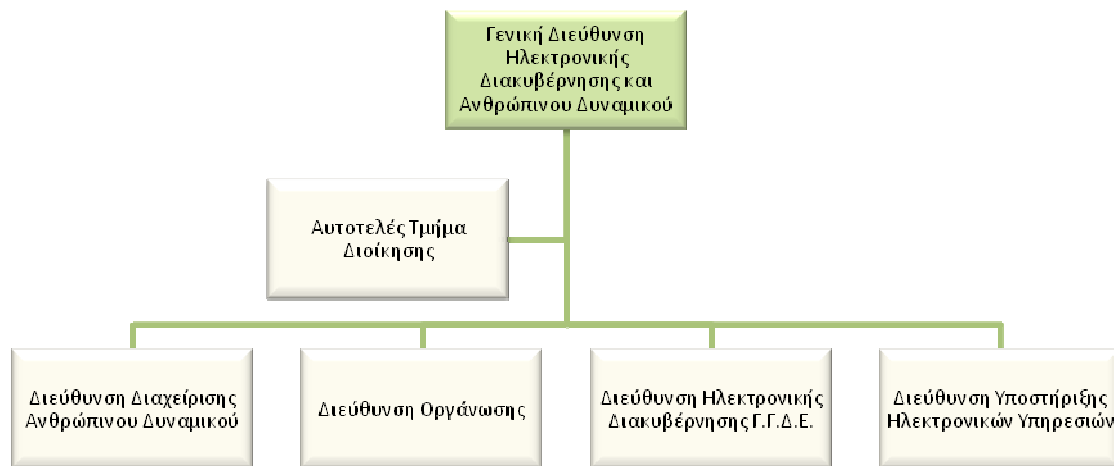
Γενική Διεύθυνση Ηλεκτρονικής Διακυβέρνησης και Ανθρώπινου Δυναμικού

Αυτοτελές Τμήμα Διοίκησης

Διεύθυνση Διαχείρισης Ανθρώπινου Δυναμικού

Διεύθυνση Οργάνωσης

Διεύθυνση Ηλεκτρονικής Διακυβέρνησης Γ.Γ.Δ.Ε.

Διεύθυνση Υποστήριξης Ηλεκτρονικών Υπηρεσιών